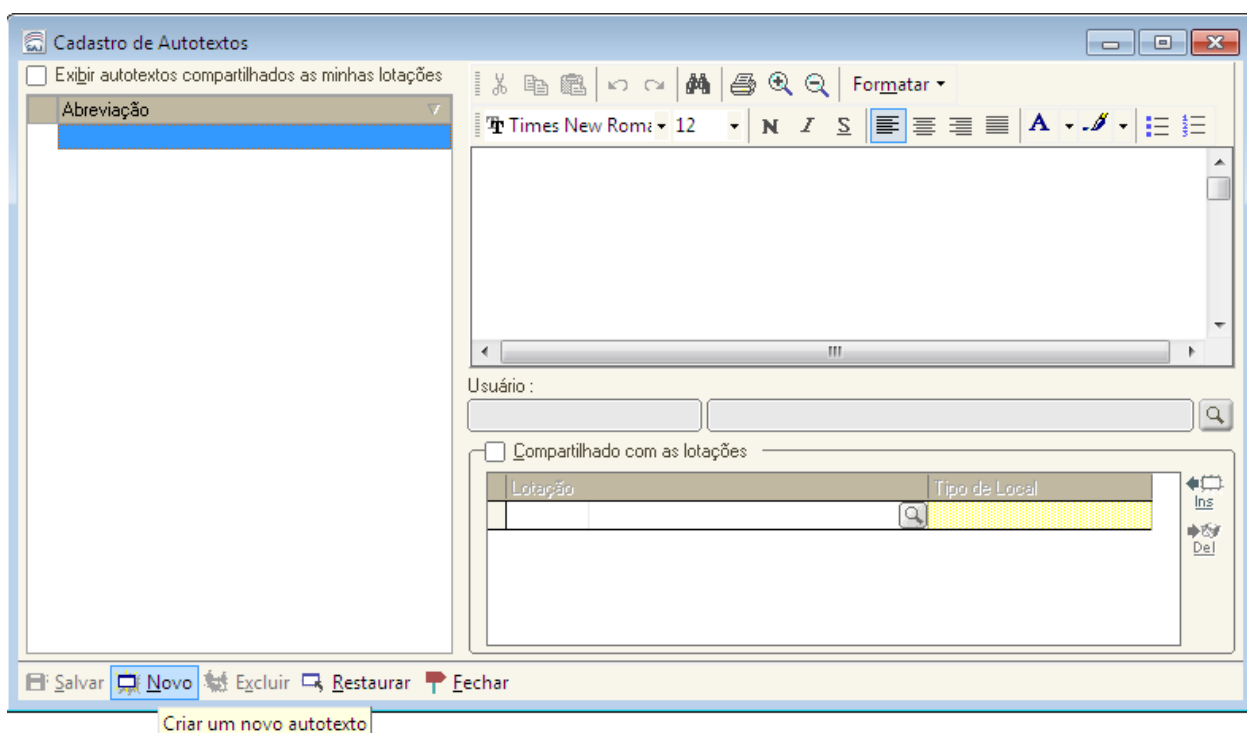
Cadastro de Autotextos

Exibir autotextos compartilhados as minhas lotações

Abreviação

Formatar

Times New Roma 12

N I S

A

III

Usuário :

Compartilhado com as lotações

| Lotação | Tipo de Local |
|---|---|
| | |

Ins

Del

Salvar Novo Excluir Restaurar Fechar

Criar um novo autotexto